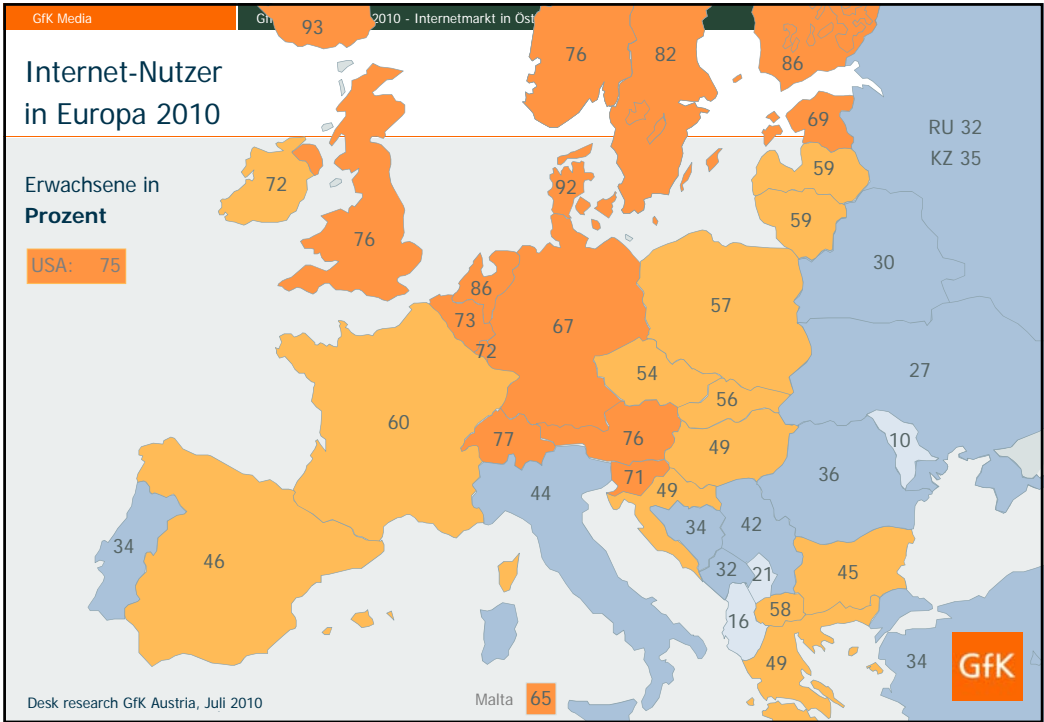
GfK Media

Gf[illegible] 2010 - Internetmarkt in Öst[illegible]

Internet-Nutzer in Europa 2010

Erwachsene in **Prozent**

USA: 75

93

76

82

86

69

RU 32
KZ 35

72

76

92

59

59

30

86

73

72

67

57

27

54

56

60

77

76

49

10

71

49

36

44

34

42

34

32

21

45

46

58

16

49

34

Malta 65

Desk research GfK Austria, Juli 2010

GfK